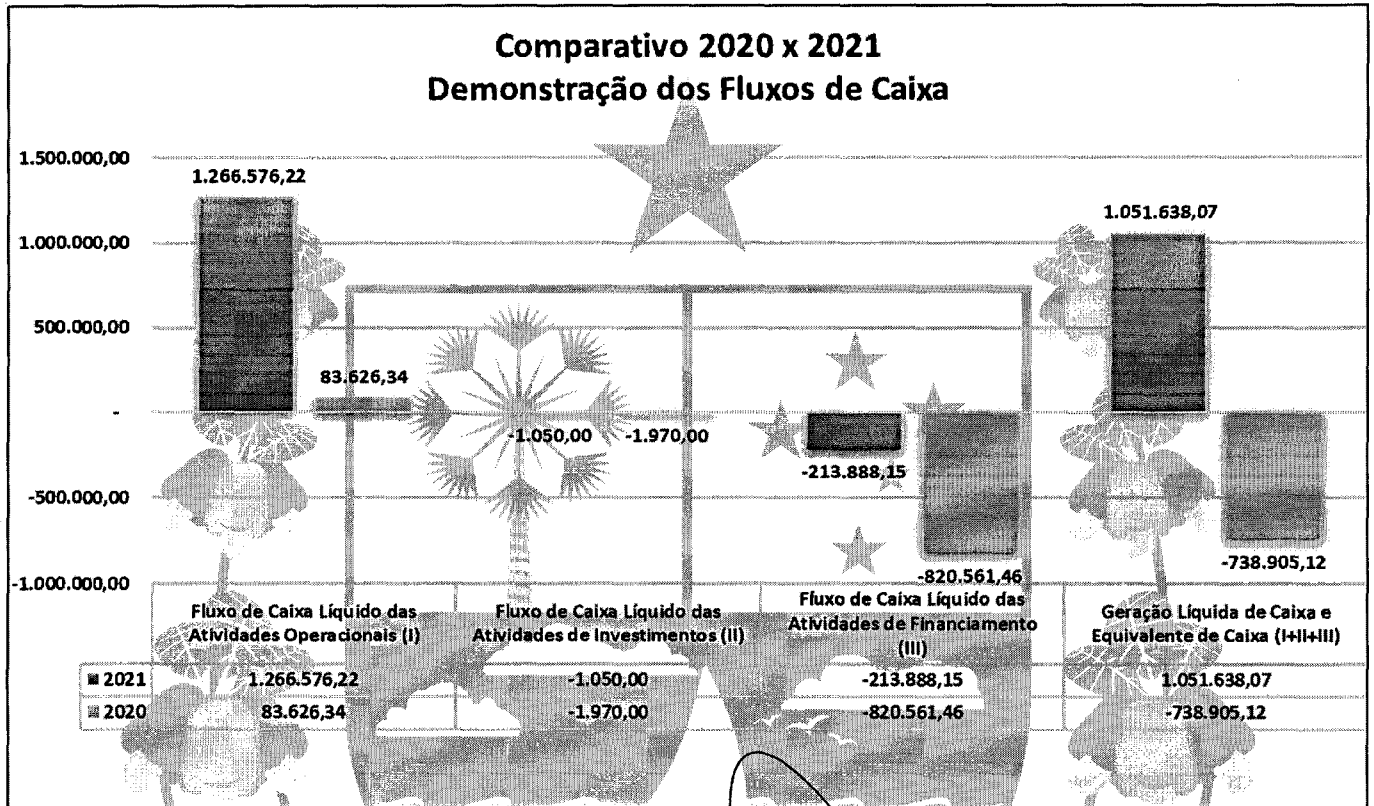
Comparativo 2020 x 2021
Demonstração dos Fluxos de Caixa

1.500.000,00
1.000.000,00
500.000,00
-
-500.000,00
-1.000.000,00

1.266.576,22
83.626,34
-1.050,00
-1.970,00
-213.888,15
-820.561,46
1.051.638,07
-738.905,12

| | Fluxo de Caixa Líquido das Atividades Operacionais (I) | Fluxo de Caixa Líquido das Atividades de Investimentos (II) | Fluxo de Caixa Líquido das Atividades de Financiamento (III) | Geração Líquida de Caixa e Equivalente de Caixa (I+II+III) |
|---|---|---|---|---|
| 2021 | 1.266.576,22 | -1.050,00 | -213.888,15 | 1.051.638,07 |
| 2020 | 83.626,34 | -1.970,00 | -820.561,46 | -738.905,12 |